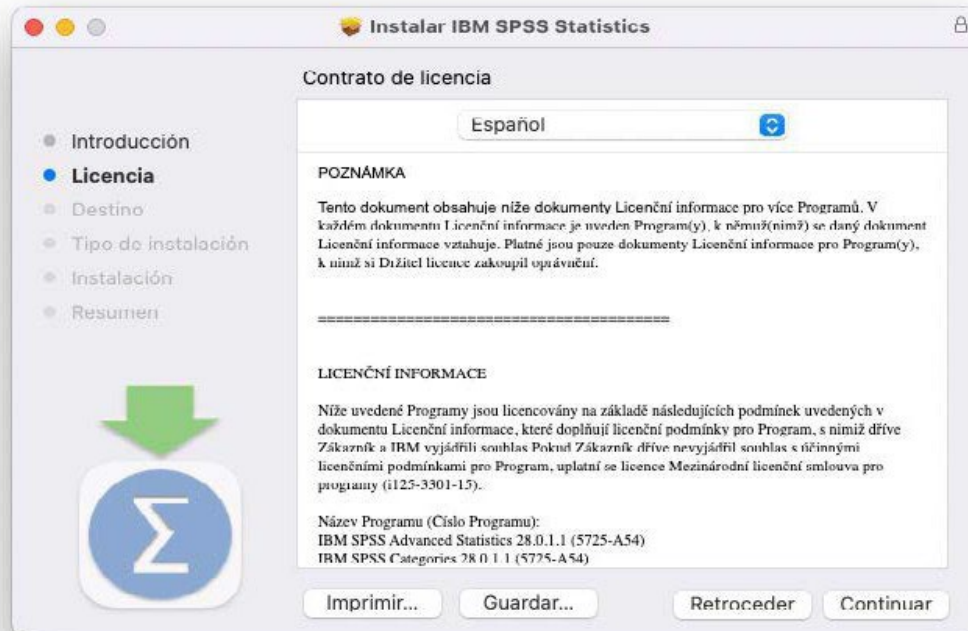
Instalar IBM SPSS Statistics

Contrato de licencia

Introducción
Licencia
Destino
Tipo de instalación
Instalación
Resumen

Español

POZNÁMKA

Tento dokument obsahuje níže dokumenty Licenční informace pro více Programů. V každém dokumentu Licenční informace je uveden Program(y), k němuž(nimž) se daný dokument Licenční informace vztahuje. Platné jsou pouze dokumenty Licenční informace pro Program(y), k nimž si Držitel licence zakoupil oprávnění.

=========================================

LICENČNÍ INFORMACE

Níže uvedené Programy jsou licencovány na základě následujících podmínek uvedených v dokumentu Licenční informace, které doplňují licenční podmínky pro Program, s nimiž dříve Zákazník a IBM vyjádřili souhlas Pokud Zákazník dříve nevyjádřil souhlas s účinnými licenčními podmínkami pro Program, uplatní se licence Mezinárodní licenční smlouva pro programy (i125-3301-15).

Název Programu (Číslo Programu):
IBM SPSS Advanced Statistics 28.0.1.1 (5725-A54)
IBM SPSS Categories 28.0.1.1 (5725-A54)

Imprimir...
Guardar...
Retroceder
Continuar